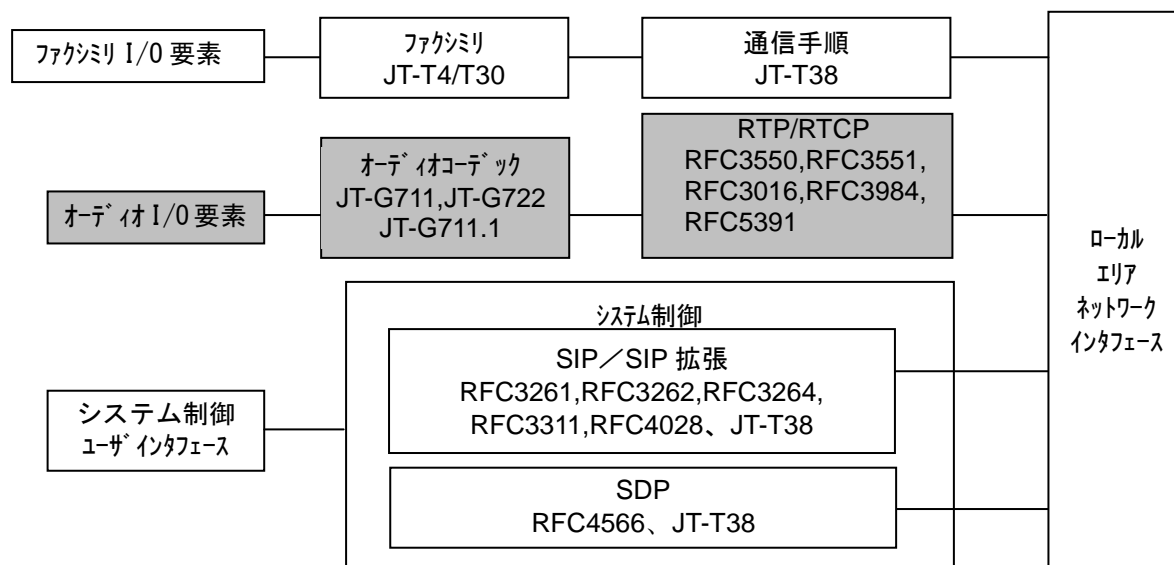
ﾌｧｸｼﾐﾘ I/O 要素

ﾌｧｸｼﾐﾘ
JT-T4/T30

通信手順
JT-T38

ｵｰﾃﾞｨｵ I/O 要素

ｵｰﾃﾞｨｵｺｰﾃﾞｯｸ
JT-G711,JT-G722
JT-G711.1

RTP/RTCP
RFC3550,RFC3551,
RFC3016,RFC3984,
RFC5391

ﾛｰｶﾙ
ｴﾘｱ
ﾈｯﾄﾜｰｸ
ｲﾝﾀﾌｪｰｽ

システム制御
ﾕｰｻﾞ ｲﾝﾀﾌｪｰｽ

ｼｽﾃﾑ制御

SIP／SIP 拡張
RFC3261,RFC3262,RFC3264,
RFC3311,RFC4028、JT-T38

SDP
RFC4566、JT-T38